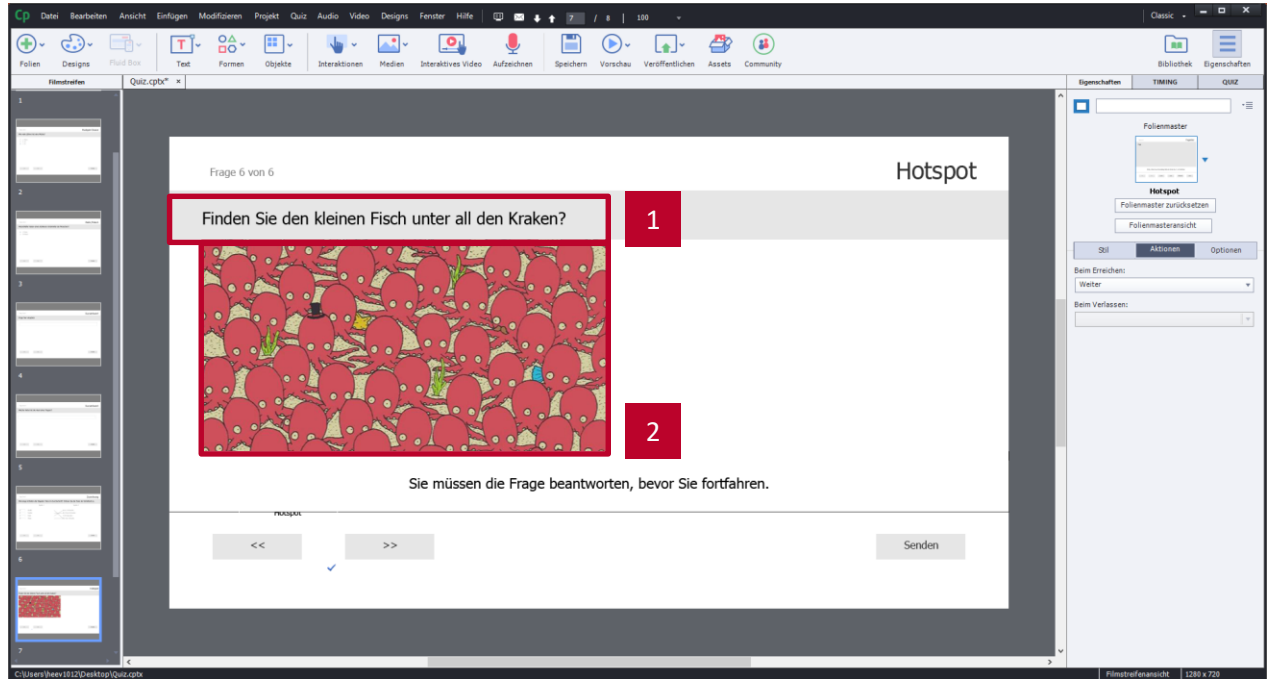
Cp Datei Bearbeiten Ansicht Einfügen Modifizieren Projekt Quiz Audio Video Designs Fenster Hilfe 7 / 8 | 100 Classic

Folien Designs Fluid Box Text Formen Objekte Interaktionen Medien Interaktives Video Aufzeichnen Speichern Vorschau Veröffentlichen Assets Community Bibliothek Eigenschaften

Filmstreifen Quiz.cptx* ×

Eigenschaften TIMING QUIZ

1
2
3
4
5
6
7

Frage 6 von 6

Hotspot

Finden Sie den kleinen Fisch unter all den Kraken?

1

2

Sie müssen die Frage beantworten, bevor Sie fortfahren.

Hotspot

<<

>>

Senden

Folienmaster

Hotspot

Folienmaster zurücksetzen

Folienmasteransicht

Stil Aktionen Optionen

Beim Erreichen:

Weiter

Beim Verlassen:

C:\Users\heev1012\Desktop\Quiz.cptx

Filmstreifenansicht 1280 x 720